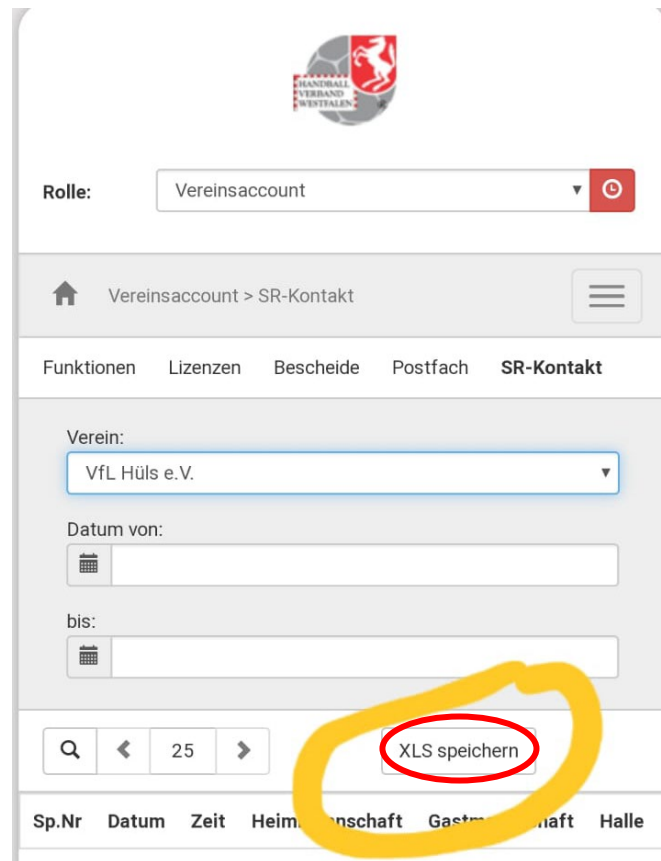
HANDBALL VERBAND WESTFALEN

Rolle: Vereinsaccount

Vereinsaccount > SR-Kontakt

Funktionen Lizenzen Bescheide Postfach SR-Kontakt

Verein:
VfL Hüls e.V.

Datum von:

bis:

25

XLS speichern

| Sp.Nr | Datum | Zeit | Heim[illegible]nschaft | Gast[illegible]haft | Halle |
|---|---|---|---|---|---|